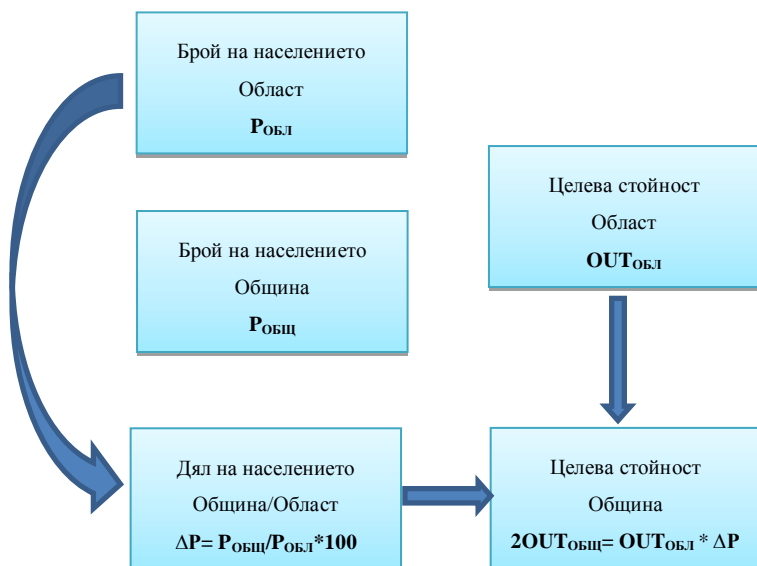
Брой на населението
Област
$\mathbf{P_{ОБЛ}}$

Брой на населението
Община
$\mathbf{P_{ОБЩ}}$

Целева стойност
Област
$\mathbf{OUT_{ОБЛ}}$

Дял на населението
Община/Област
$\mathbf{\Delta P = P_{ОБЩ}/P_{ОБЛ}*100}$

Целева стойност
Община
$\mathbf{2OUT_{ОБЩ} = OUT_{ОБЛ} * \Delta P}$